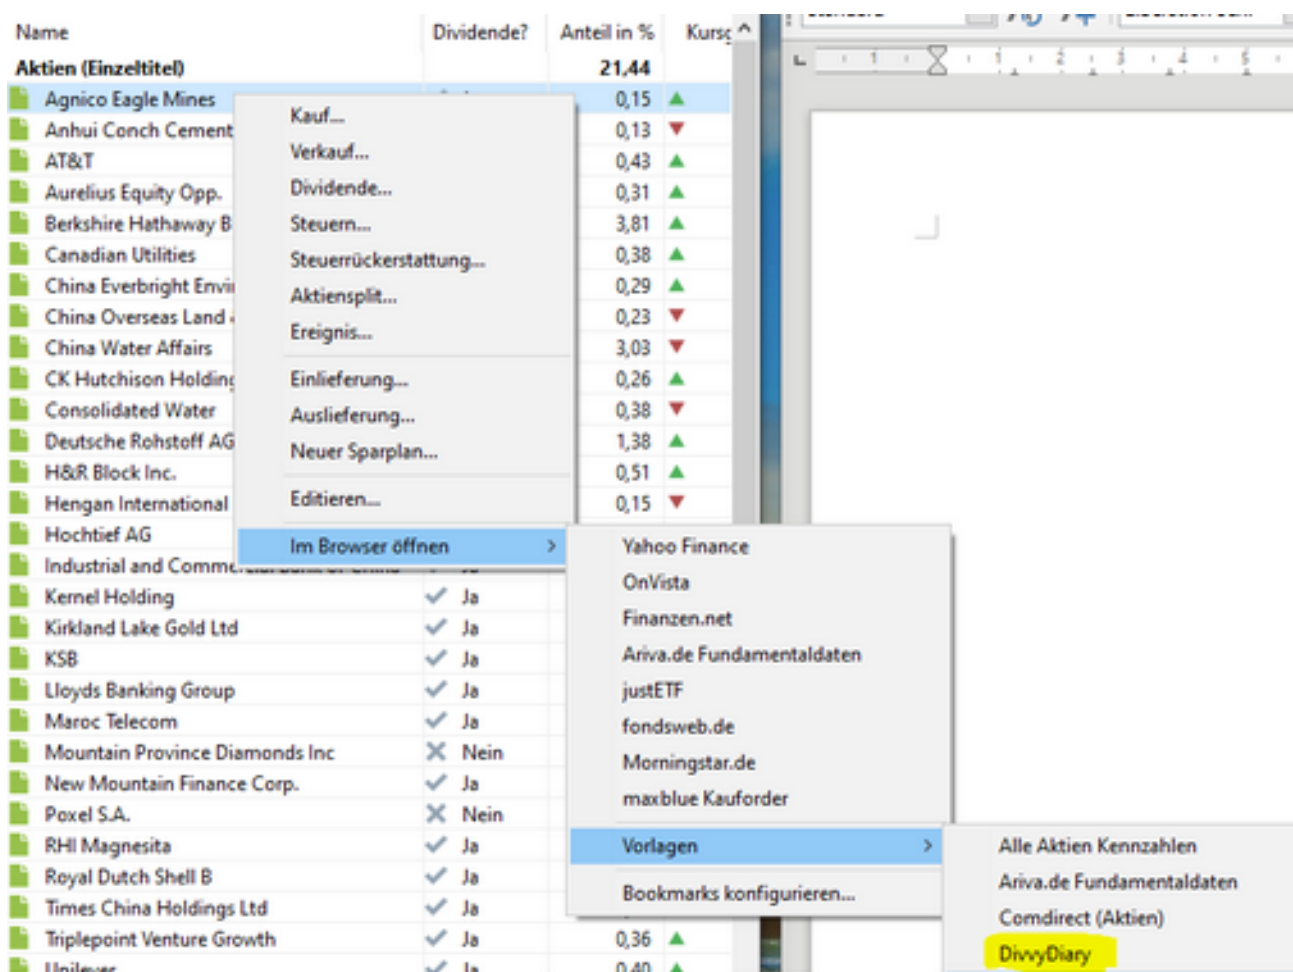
| Name | Dividende? | Anteil in % | Kursç |
|---|---|---|---|
| Aktien (Einzeltitel) | | 21,44 | |
| Agnico Eagle Mines | | 0,15 | ▲ |
| Anhui Conch Cement | | 0,13 | ▼ |
| AT&T | | 0,43 | ▲ |
| Aurelius Equity Opp. | | 0,31 | ▲ |
| Berkshire Hathaway B | | 3,81 | ▲ |
| Canadian Utilities | | 0,38 | ▲ |
| China Everbright Envi | | 0,29 | ▲ |
| China Overseas Land | | 0,23 | ▼ |
| China Water Affairs | | 3,03 | ▼ |
| CK Hutchison Holding | | 0,26 | ▲ |
| Consolidated Water | | 0,38 | ▼ |
| Deutsche Rohstoff AG | | 1,38 | ▲ |
| H&R Block Inc. | | 0,51 | ▲ |
| Hengan International | | 0,15 | ▼ |
| Hochtief AG | | | |
| Industrial and Comme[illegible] | Ja | | |
| Kernel Holding | Ja | | |
| Kirkland Lake Gold Ltd | Ja | | |
| KSB | Ja | | |
| Lloyds Banking Group | Ja | | |
| Maroc Telecom | Ja | | |
| Mountain Province Diamonds Inc | Nein | | |
| New Mountain Finance Corp. | Ja | | |
| Poxel S.A. | Nein | | |
| RHI Magnesita | Ja | | |
| Royal Dutch Shell B | Ja | | |
| Times China Holdings Ltd | Ja | | |
| Triplepoint Venture Growth | Ja | 0,36 | ▲ |
| Unilever | Ja | 0,40 | ▲ |

Kauf...
Verkauf...
Dividende...
Steuern...
Steuerrückerstattung...
Aktiensplit...
Ereignis...
Einlieferung...
Auslieferung...
Neuer Sparplan...
Editieren...
Im Browser öffnen >

Yahoo Finance
OnVista
Finanzen.net
Ariva.de Fundamentaldaten
justETF
fondsweb.de
Morningstar.de
maxblue Kauforder
Vorlagen >
Bookmarks konfigurieren...

Alle Aktien Kennzahlen
Ariva.de Fundamentaldaten
Comdirect (Aktien)
DivvyDiary